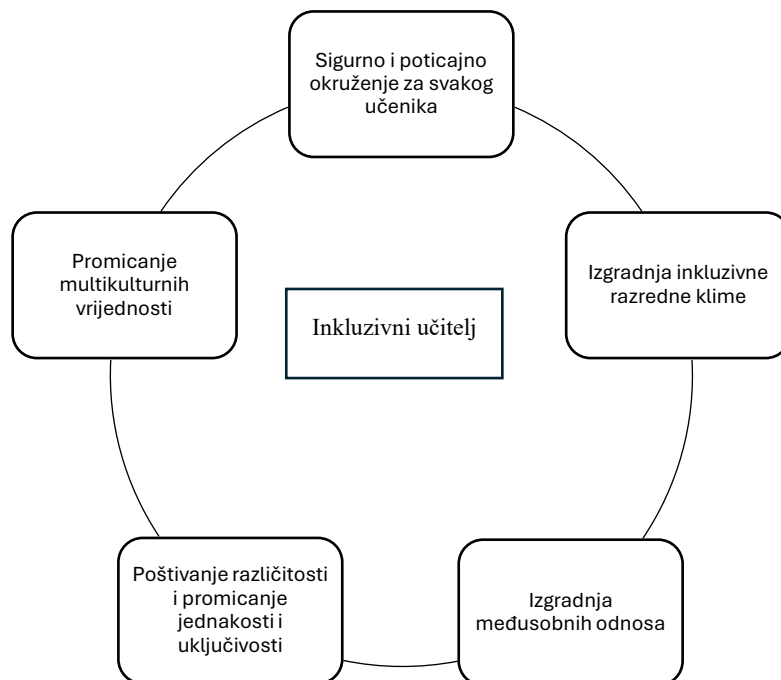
Sigurno i poticajno okruženje za svakog učenika

Promicanje multikulturnih vrijednosti

Inkluzivni učitelj

Izgradnja inkluzivne razredne klime

Poštivanje različitosti i promicanje jednakosti i uključivosti

Izgradnja međusobnih odnosa